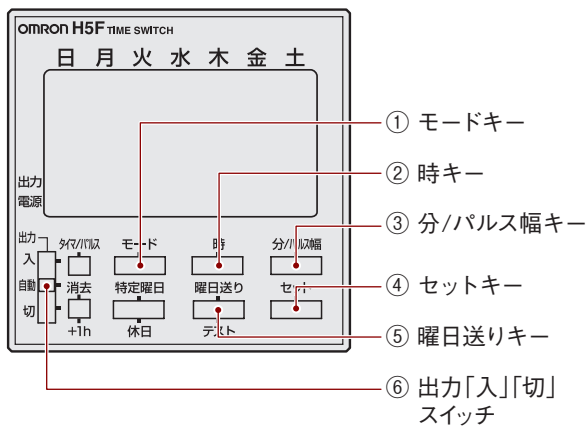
OMRON H5F TIME SWITCH

日 月 火 水 木 金 土

出力
電源

出力
入
自動
切

タイマ/パルス
消去
+1h

モード
特定曜日
休日

時
曜日送り
テスト

分/パルス幅
セット

① モードキー
② 時キー
③ 分/パルス幅キー
④ セットキー
⑤ 曜日送りキー
⑥ 出力「入」「切」スイッチ